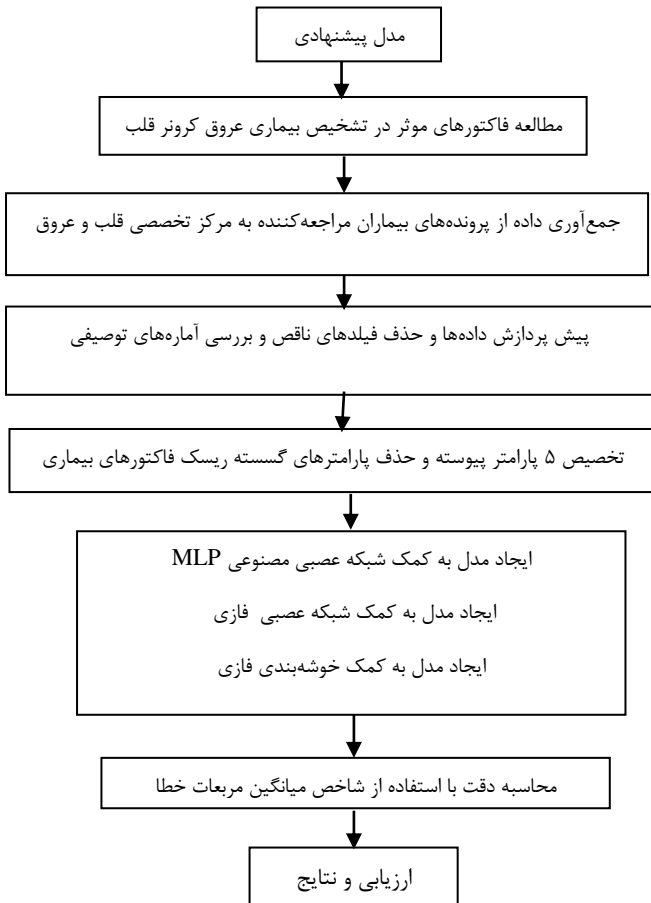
مدل پیشنهادی

مطالعه فاکتورهای موثر در تشخیص بیماری عروق کرونر قلب

جمع‌آوری داده از پرونده‌های بیماران مراجعه‌کننده به مرکز تخصصی قلب و عروق

پیش پردازش داده‌ها و حذف فیلدهای ناقص و بررسی آماره‌های توصیفی

تخصیص ۵ پارامتر پیوسته و حذف پارامترهای گسسته ریسک فاکتورهای بیماری

ایجاد مدل به کمک شبکه عصبی مصنوعی MLP

ایجاد مدل به کمک شبکه عصبی فازی

ایجاد مدل به کمک خوشه‌بندی فازی

محاسبه دقت با استفاده از شاخص میانگین مربعات خطا

ارزیابی و نتایج